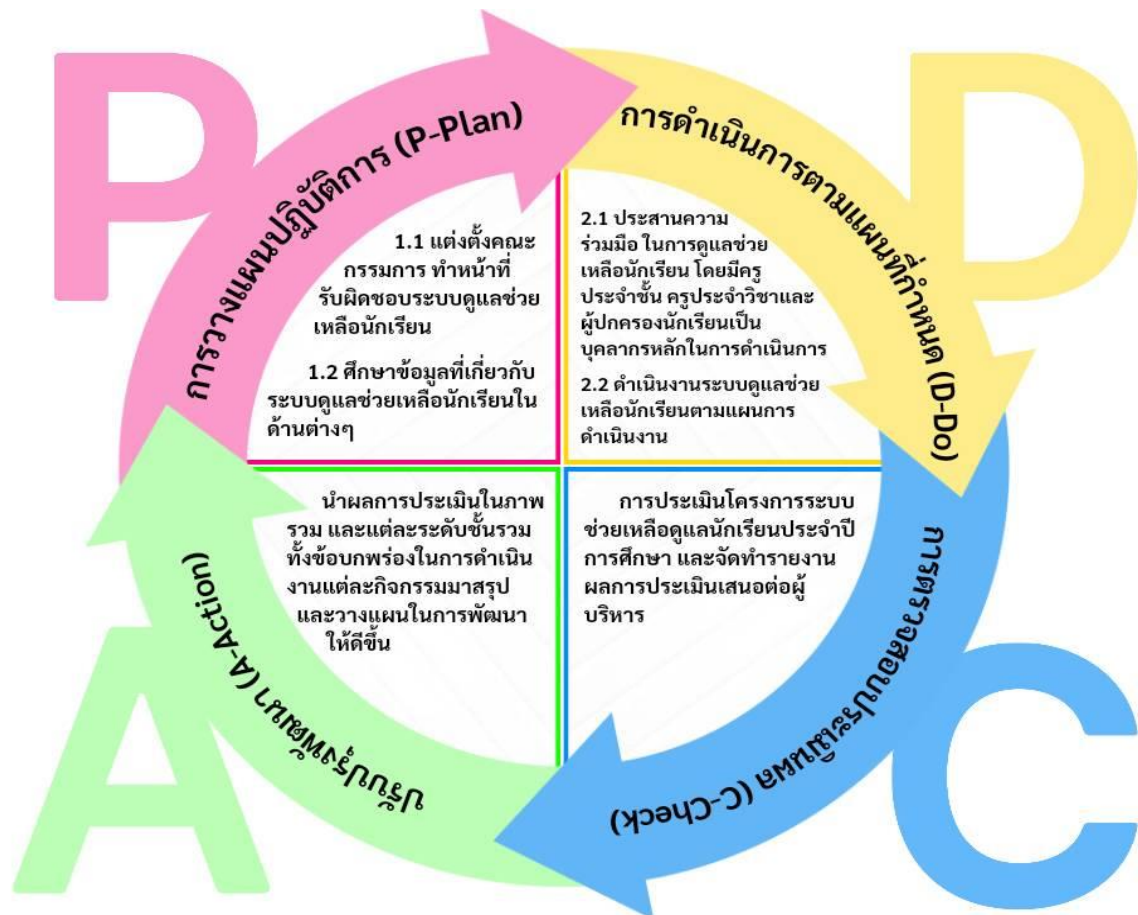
P

การวางแผนปฏิบัติการ (P-Plan)

D

การดำเนินการตามแผนที่กำหนด (D-Do)

1.1 แต่งตั้งคณะกรรมการ ทำหน้าที่รับผิดชอบระบบดูแลช่วยเหลือนักเรียน

1.2 ศึกษาข้อมูลที่เกี่ยวกับระบบดูแลช่วยเหลือนักเรียนในด้านต่างๆ

2.1 ประสานความร่วมมือ ในการดูแลช่วยเหลือนักเรียน โดยมีครูประจำชั้น ครูประจำวิชาและผู้ปกครองนักเรียนเป็นบุคลากรหลักในการดำเนินการ

2.2 ดำเนินงานระบบดูแลช่วยเหลือนักเรียนตามแผนการดำเนินงาน

นำผลการประเมินในภาพรวม และแต่ละระดับชั้นรวมทั้งข้อบกพร่องในการดำเนินงานแต่ละกิจกรรมมาสรุป และวางแผนในการพัฒนาให้ดีขึ้น

การประเมินโครงการระบบช่วยเหลือดูแลนักเรียนประจำปีการศึกษา และจัดทำรายงานผลการประเมินเสนอต่อผู้บริหาร

ปรับปรุงพัฒนา (A-Action)

A

การตรวจสอบประเมินผล (C-Check)

C